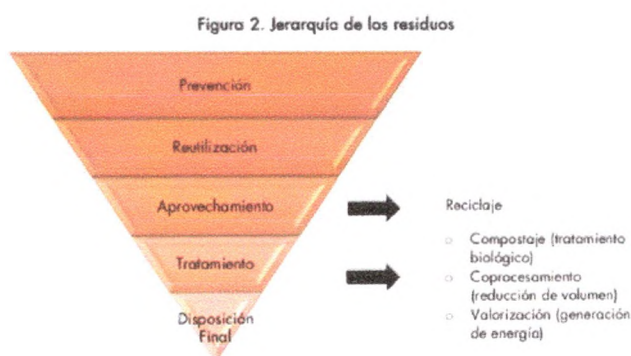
Figura 2. Jerarquía de los residuos

Prevención

Reutilización

Aprovechamiento

Tratamiento

Disposición Final

Reciclaje

○ Compostaje (tratamiento biológico)
○ Coprocesamiento (reducción de volumen)
○ Valorización (generación de energía)